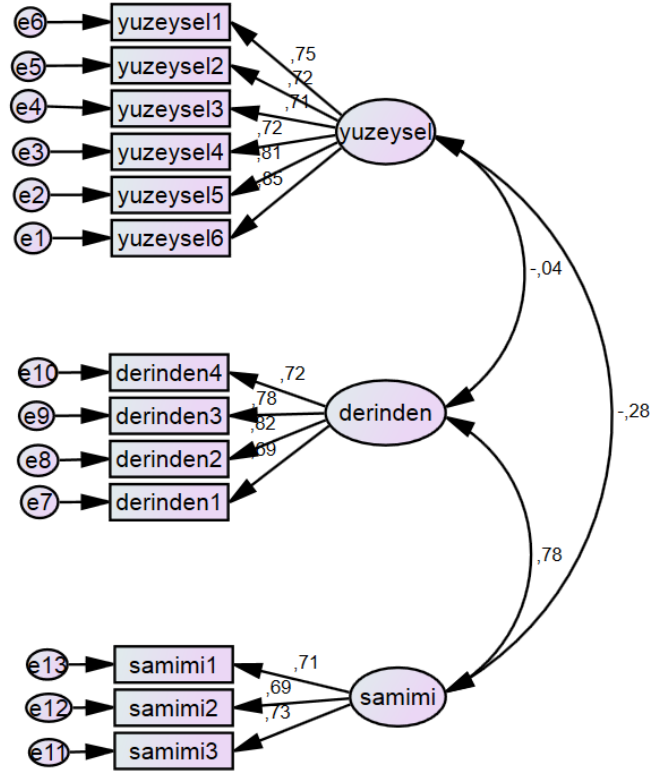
e6 yuzeysel1
e5 yuzeysel2
e4 yuzeysel3
e3 yuzeysel4
e2 yuzeysel5
e1 yuzeysel6
,75
,72
,71
,72
,81
,85
yuzeysel
-,04
-,28
e10 derinden4
e9 derinden3
e8 derinden2
e7 derinden1
,72
,78
,82
,69
derinden
,78
e13 samimi1
e12 samimi2
e11 samimi3
,71
,69
,73
samimi